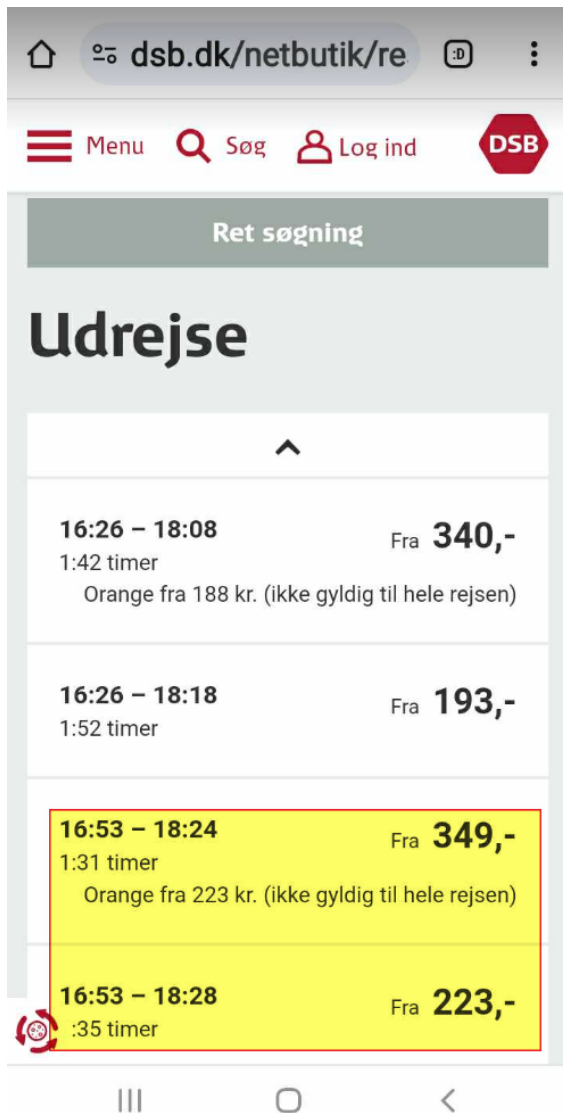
dsb.dk/netbutik/re

Menu Søg Log ind DSB

Ret søgning

Udrejse

16:26 – 18:08
1:42 timer
Fra 340,-
Orange fra 188 kr. (ikke gyldig til hele rejsen)

16:26 – 18:18
1:52 timer
Fra 193,-

16:53 – 18:24
1:31 timer
Fra 349,-
Orange fra 223 kr. (ikke gyldig til hele rejsen)

16:53 – 18:28
:35 timer
Fra 223,-